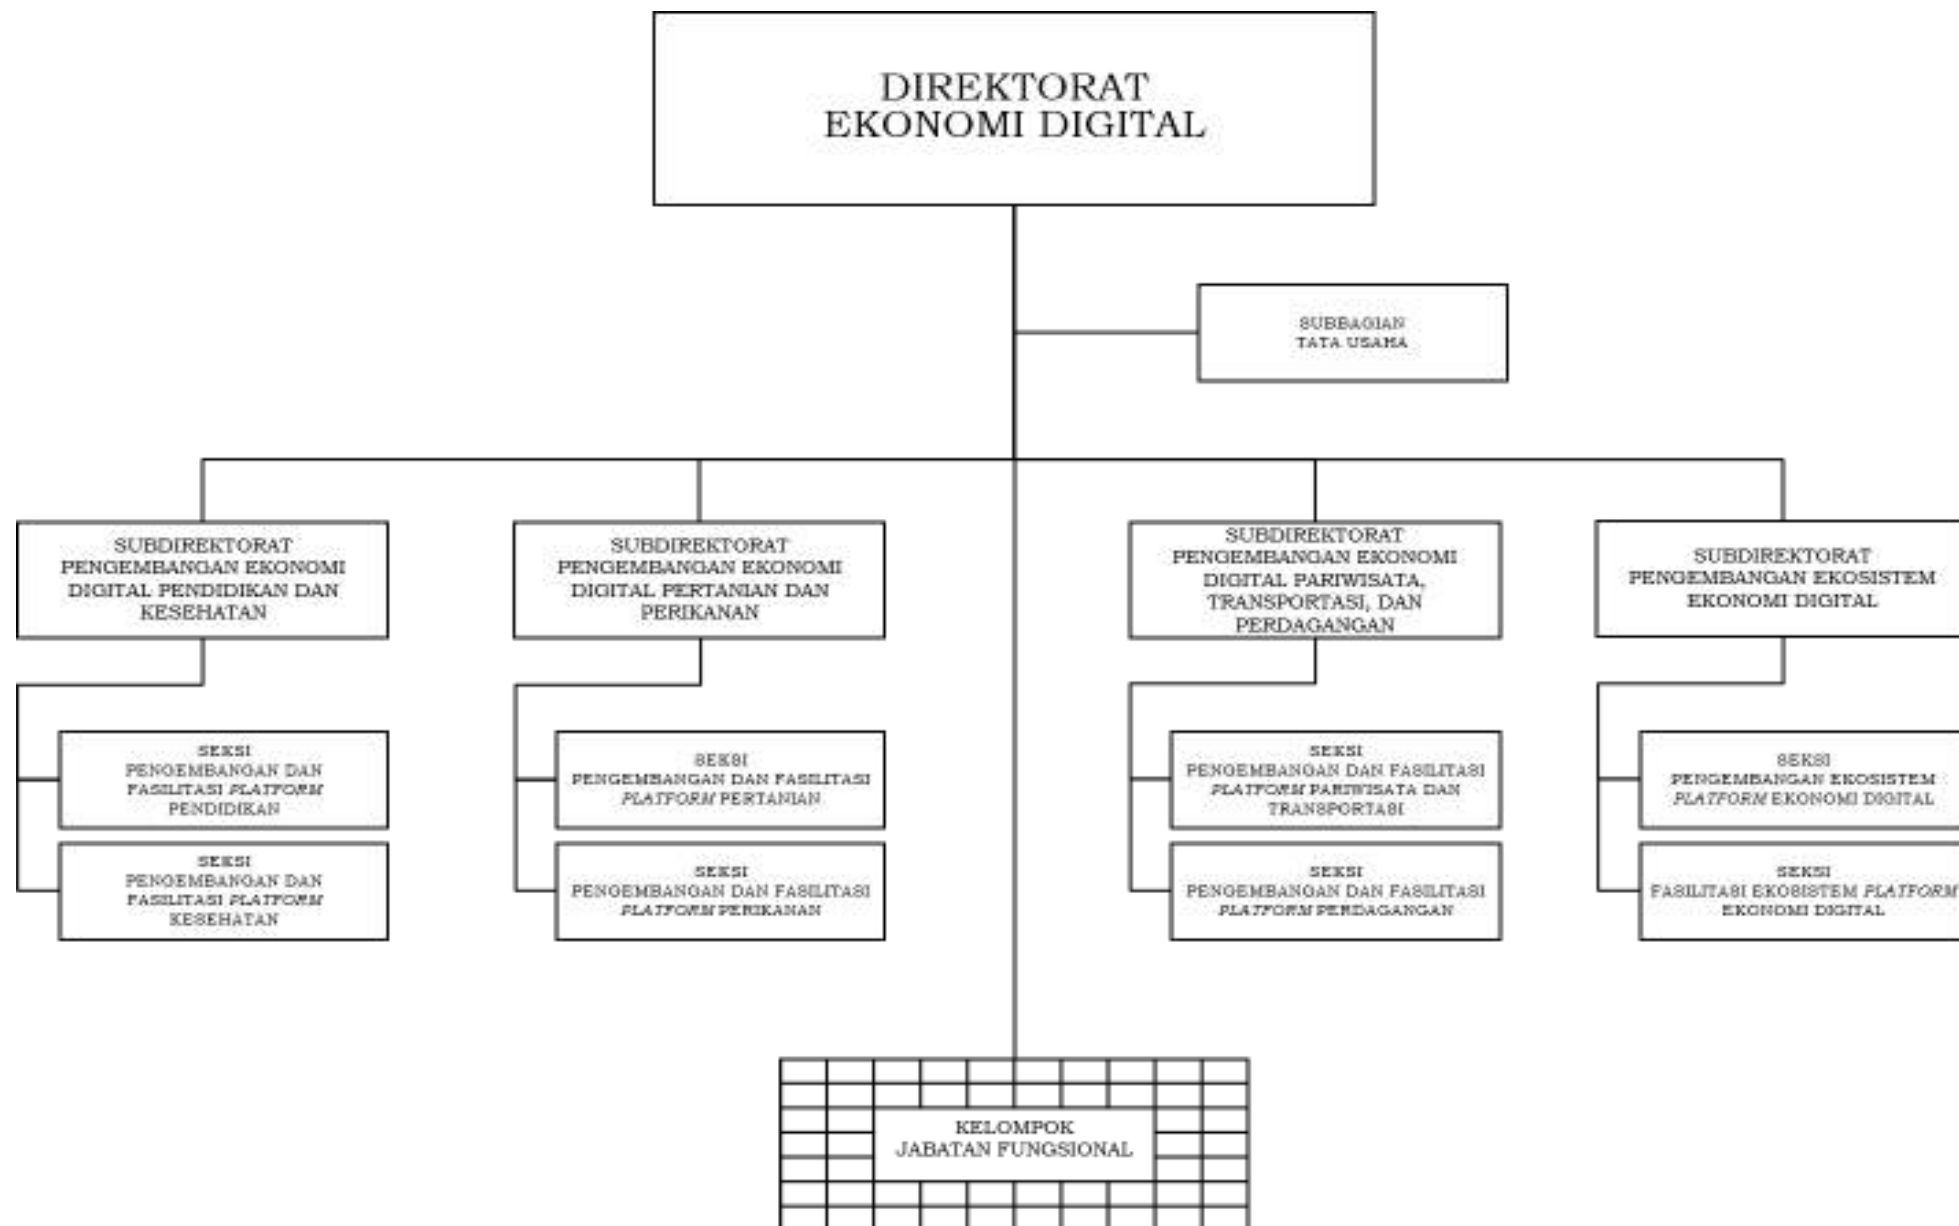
DIREKTORAT
EKONOMI DIGITAL

SUBBAGIAN
TATA USAHA

SUBDIREKTORAT
PENGEMBANGAN EKONOMI DIGITAL PENDIDIKAN DAN KESEHATAN

SEKSI
PENGEMBANGAN DAN FASILITASI *PLATFORM* PENDIDIKAN

SEKSI
PENGEMBANGAN DAN FASILITASI *PLATFORM* KESEHATAN

SUBDIREKTORAT
PENGEMBANGAN EKONOMI DIGITAL PERTANIAN DAN PERIKANAN

SEKSI
PENGEMBANGAN DAN FASILITASI *PLATFORM* PERTANIAN

SEKSI
PENGEMBANGAN DAN FASILITASI *PLATFORM* PERIKANAN

SUBDIREKTORAT
PENGEMBANGAN EKONOMI DIGITAL PARIWISATA, TRANSPORTASI, DAN PERDAGANGAN

SEKSI
PENGEMBANGAN DAN FASILITASI *PLATFORM* PARIWISATA DAN TRANSPORTASI

SEKSI
PENGEMBANGAN DAN FASILITASI *PLATFORM* PERDAGANGAN

SUBDIREKTORAT
PENGEMBANGAN EKOSISTEM EKONOMI DIGITAL

SEKSI
PENGEMBANGAN EKOSISTEM *PLATFORM* EKONOMI DIGITAL

SEKSI
FASILITASI EKOSISTEM *PLATFORM* EKONOMI DIGITAL

KELOMPOK
JABATAN FUNGSIONAL